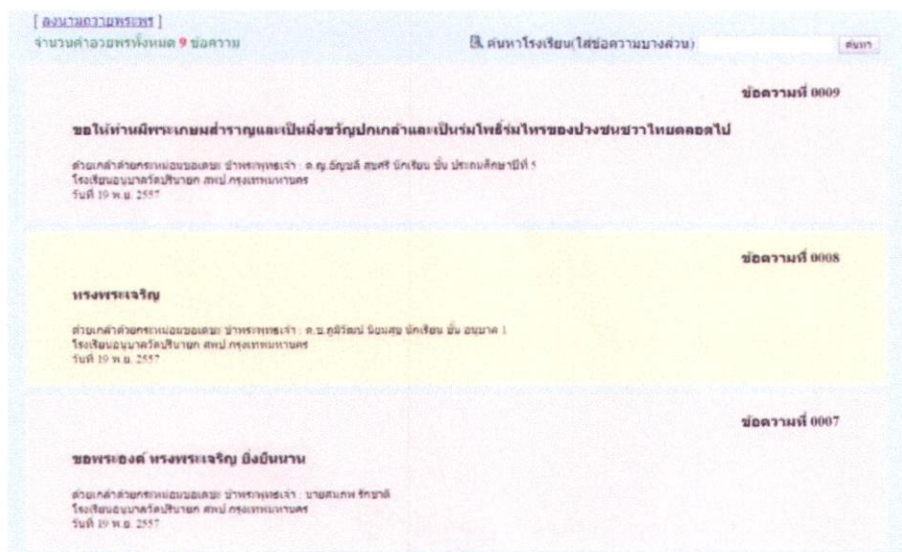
[ ลงนามถวายพระพร ]
จำนวนคำอวยพรทั้งหมด 9 ข้อความ

ค้นหาโรงเรียน(ใส่ข้อความบางส่วน)

ค้นหา

ข้อความที่ 0009

ขอให้ท่านมีพระเกษมสำราญและเป็นมิ่งขวัญปกเกล้าและเป็นร่มโพธิ์ร่มไทรของปวงชนชาวไทยตลอดไป

ด้วยเกล้าด้วยกระหม่อมขอเดชะ ข้าพระพุทธเจ้า : ด.ญ.อัญชลี สมศรี นักเรียน ชั้น ประถมศึกษาปีที่ 5
โรงเรียนอนุบาลวัดปริณายก สพป.กรุงเทพมหานคร
วันที่ 19 พ.ย. 2557

ข้อความที่ 0008

ทรงพระเจริญ

ด้วยเกล้าด้วยกระหม่อมขอเดชะ ข้าพระพุทธเจ้า : ด.ช.ภูมิรัฒน์ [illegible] นักเรียน ชั้น อนุบาล 1
โรงเรียนอนุบาลวัดปริณายก สพป.กรุงเทพมหานคร
วันที่ 19 พ.ย. 2557

ข้อความที่ 0007

ขอพระองค์ ทรงพระเจริญ ยิ่งยืนนาน

ด้วยเกล้าด้วยกระหม่อมขอเดชะ ข้าพระพุทธเจ้า : นายสมภพ รักชาติ
โรงเรียนอนุบาลวัดปริณายก สพป.กรุงเทพมหานคร
วันที่ 19 พ.ย. 2557